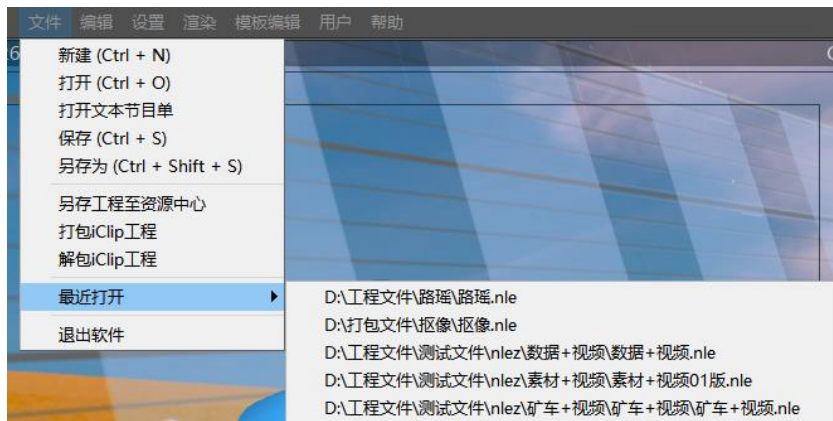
文件 编辑 设置 渲染 模板编辑 用户 帮助

新建 (Ctrl + N)
打开 (Ctrl + O)
打开文本节目单
保存 (Ctrl + S)
另存为 (Ctrl + Shift + S)
另存工程至资源中心
打包iClip工程
解包iClip工程
最近打开
退出软件

D:\工程文件\路瑶\路瑶.nle
D:\打包文件\抠像\抠像.nle
D:\工程文件\测试文件\nlez\数据+视频\数据+视频.nle
D:\工程文件\测试文件\nlez\素材+视频\素材+视频01版.nle
D:\工程文件\测试文件\nlez\矿车+视频\矿车+视频\矿车+视频.nle